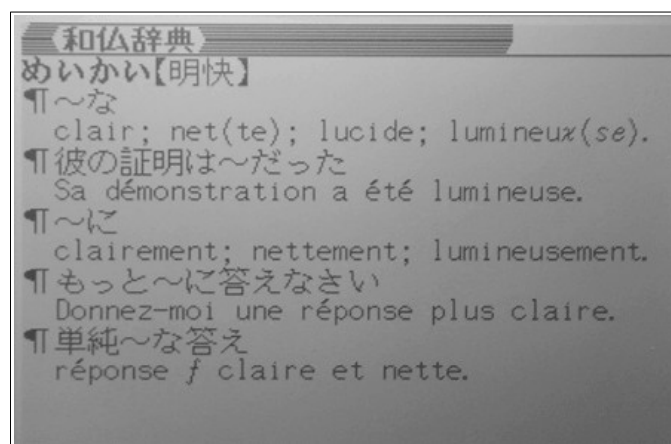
和仏辞典
めいかい【明快】
¶～な
clair; net(te); lucide; lumineux(se).
¶彼の証明は～だった
Sa démonstration a été lumineuse.
¶～に
clairement; nettement; lumineusement.
¶もっと～に答えなさい
Donnez-moi une réponse plus claire.
¶単純～な答え
réponse *f* claire et nette.